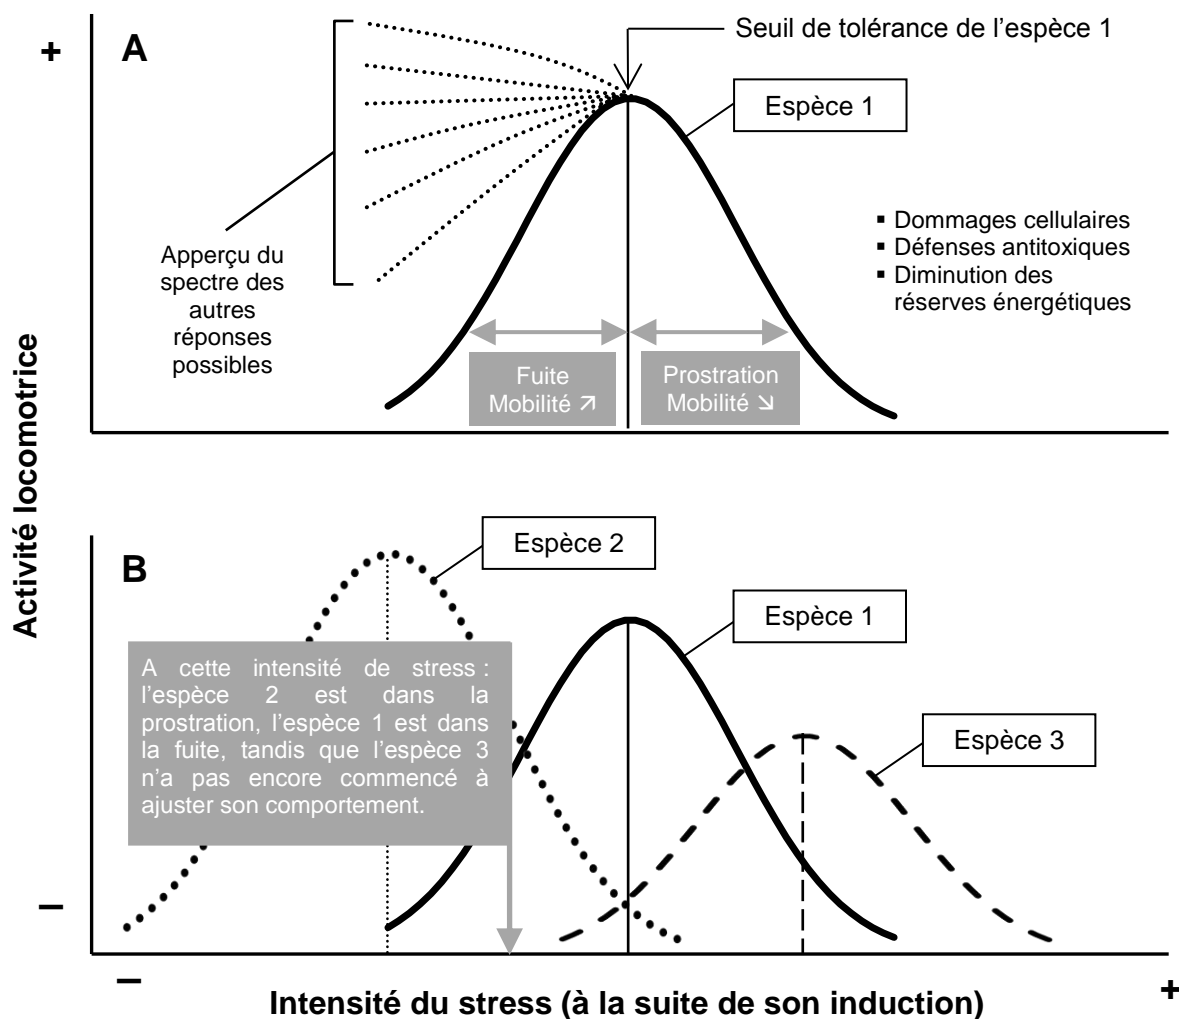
+
A
Seuil de tolérance de l'espèce 1
Espèce 1
Apperçu du spectre des autres réponses possibles
▪ Dommages cellulaires
▪ Défenses antitoxiques
▪ Diminution des réserves énergétiques
Fuite
Mobilité ↗
Prostration
Mobilité ↘

Activité locomotrice

B
Espèce 2
Espèce 1
A cette intensité de stress : l'espèce 2 est dans la prostration, l'espèce 1 est dans la fuite, tandis que l'espèce 3 n'a pas encore commencé à ajuster son comportement.
Espèce 3
–

–
Intensité du stress (à la suite de son induction)
+